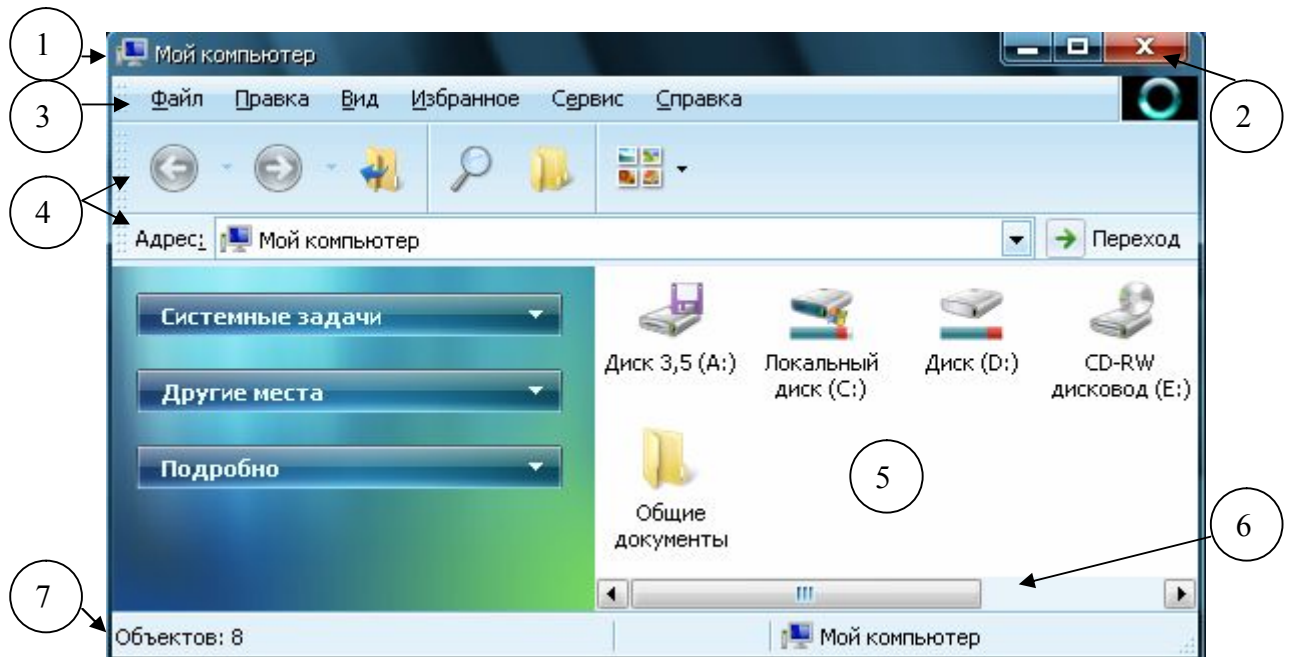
1
Мой компьютер
2
3
Файл Правка Вид Избранное Сервис Справка
4
Адрес: Мой компьютер
Переход
Системные задачи
Другие места
Подробно
Диск 3,5 (A:)
Локальный диск (C:)
Диск (D:)
CD-RW дисковод (E:)
Общие документы
5
6
7
Объектов: 8
Мой компьютер